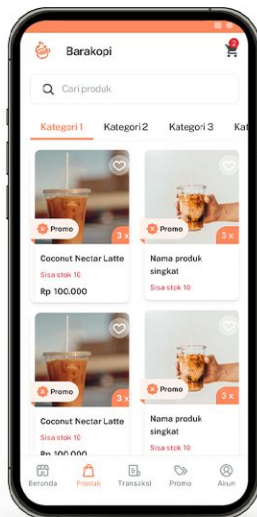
Barakopi

2

Cari produk

Kategori 1
Kategori 2
Kategori 3
Kat

Promo
3 x
Coconut Nectar Latte
Sisa stok 10
Rp 100.000

Promo
3 x
Nama produk singkat
Sisa stok 10

Promo
3 x
Coconut Nectar Latte
Sisa stok 10

Promo
3 x
Nama produk singkat
Sisa stok 10

Beranda
Produk
Transaksi
Promo
Akun